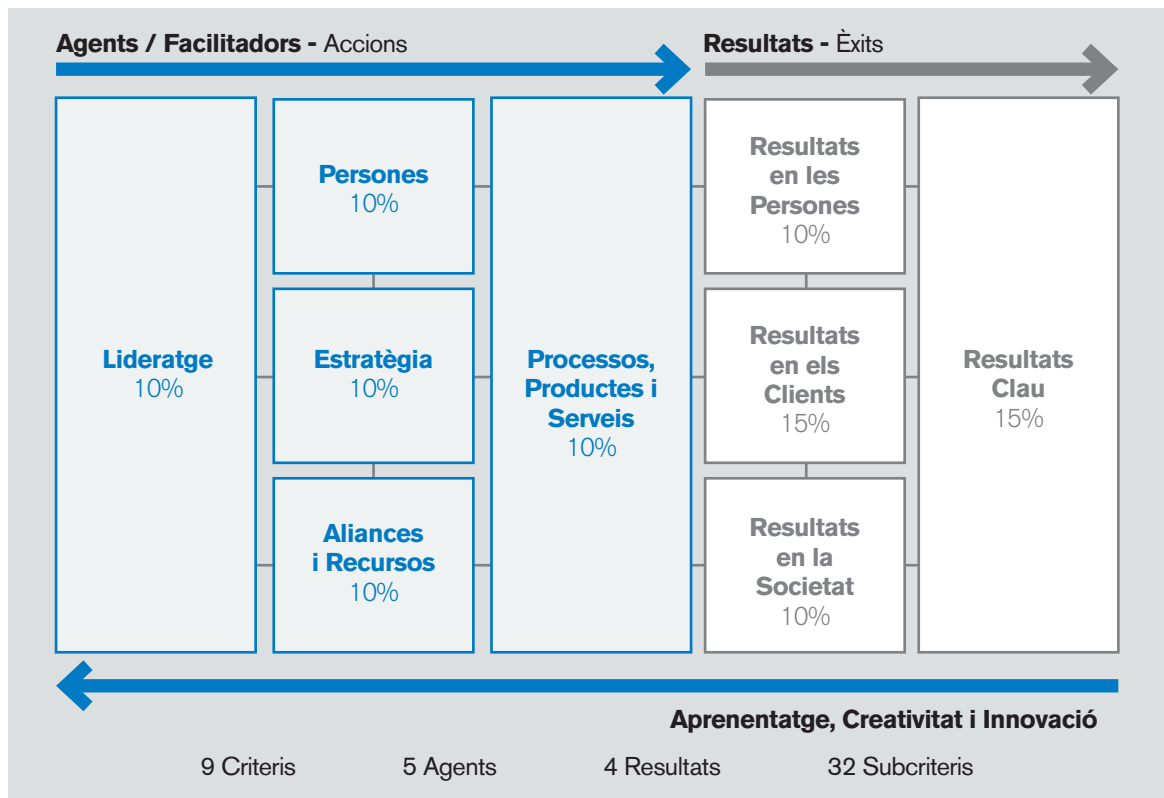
**Agents / Facilitadors -** Accions

**Resultats -** Èxits

**Lideratge**
10%

**Persones**
10%

**Estratègia**
10%

**Aliances i Recursos**
10%

**Processos, Productes i Serveis**
10%

**Resultats en les Persones**
10%

**Resultats en els Clients**
15%

**Resultats en la Societat**
10%

**Resultats Clau**
15%

**Aprenentatge, Creativitat i Innovació**

9 Criteris 5 Agents 4 Resultats 32 Subcriteris